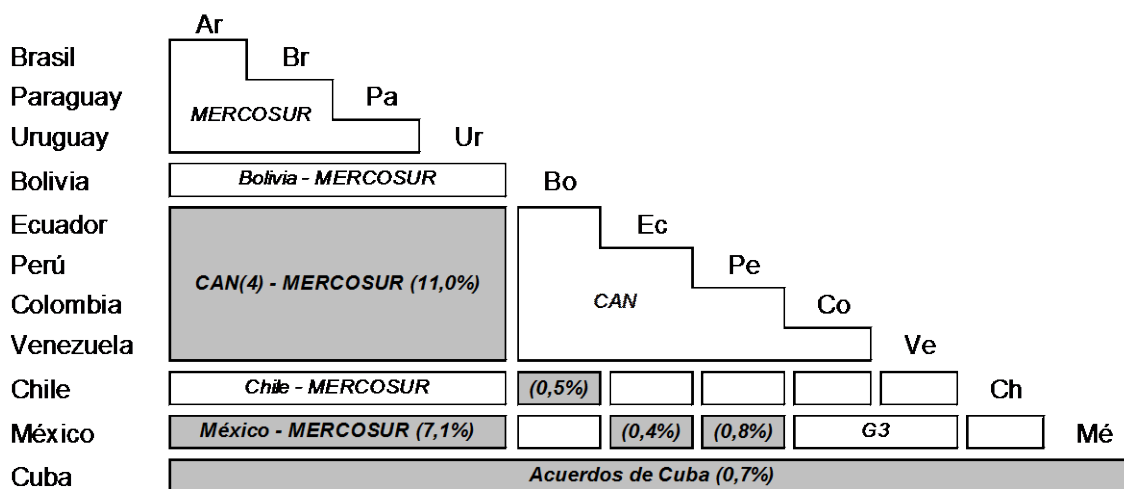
Ar

Brasil Br

Paraguay Pa

MERCOSUR

Uruguay Ur

Bolivia

Bolivia - MERCOSUR

Bo

Ecuador Ec

Perú Pe

CAN(4) - MERCOSUR (11,0%)

CAN

Colombia Co

Venezuela Ve

Chile

Chile - MERCOSUR

(0,5%)

Ch

México

México - MERCOSUR (7,1%)

(0,4%)

(0,8%)

G3

Mé

Cuba

Acuerdos de Cuba (0,7%)